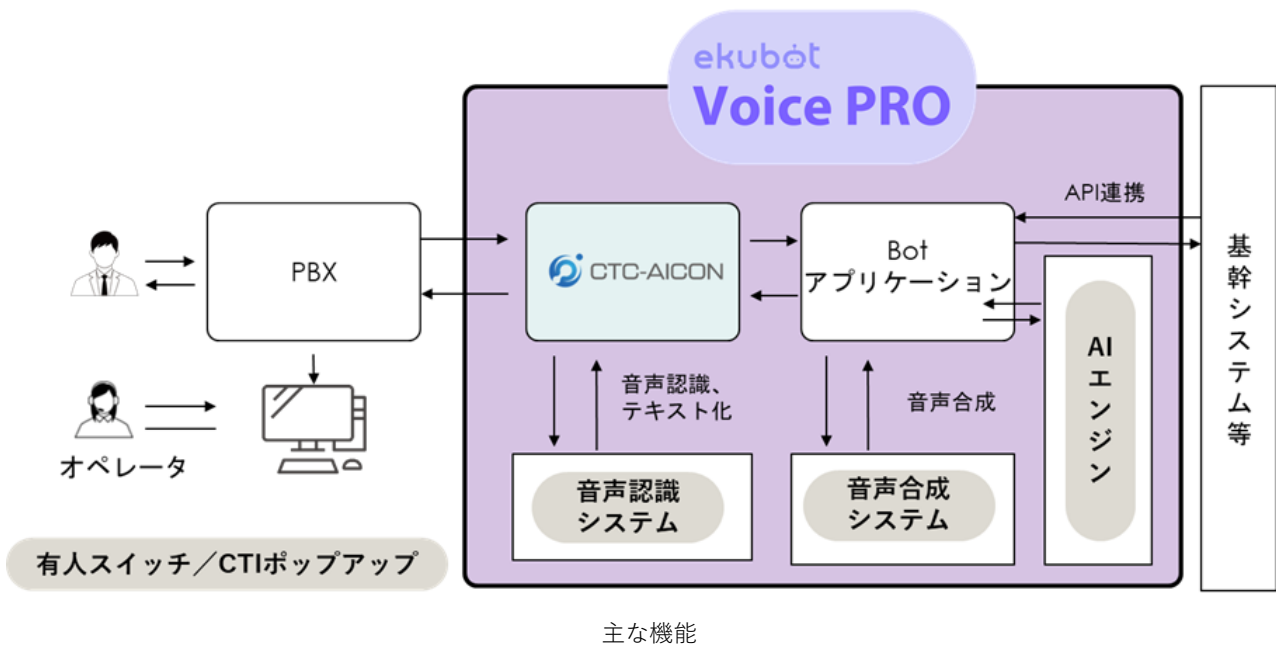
ekubot
Voice PRO

PBX

CTC-AICON

Bot
アプリケーション

API連携

基幹システム等

AIエンジン

オペレータ

音声認識、テキスト化

音声合成

音声認識システム

音声合成システム

有人スイッチ／CTIポップアップ

主な機能